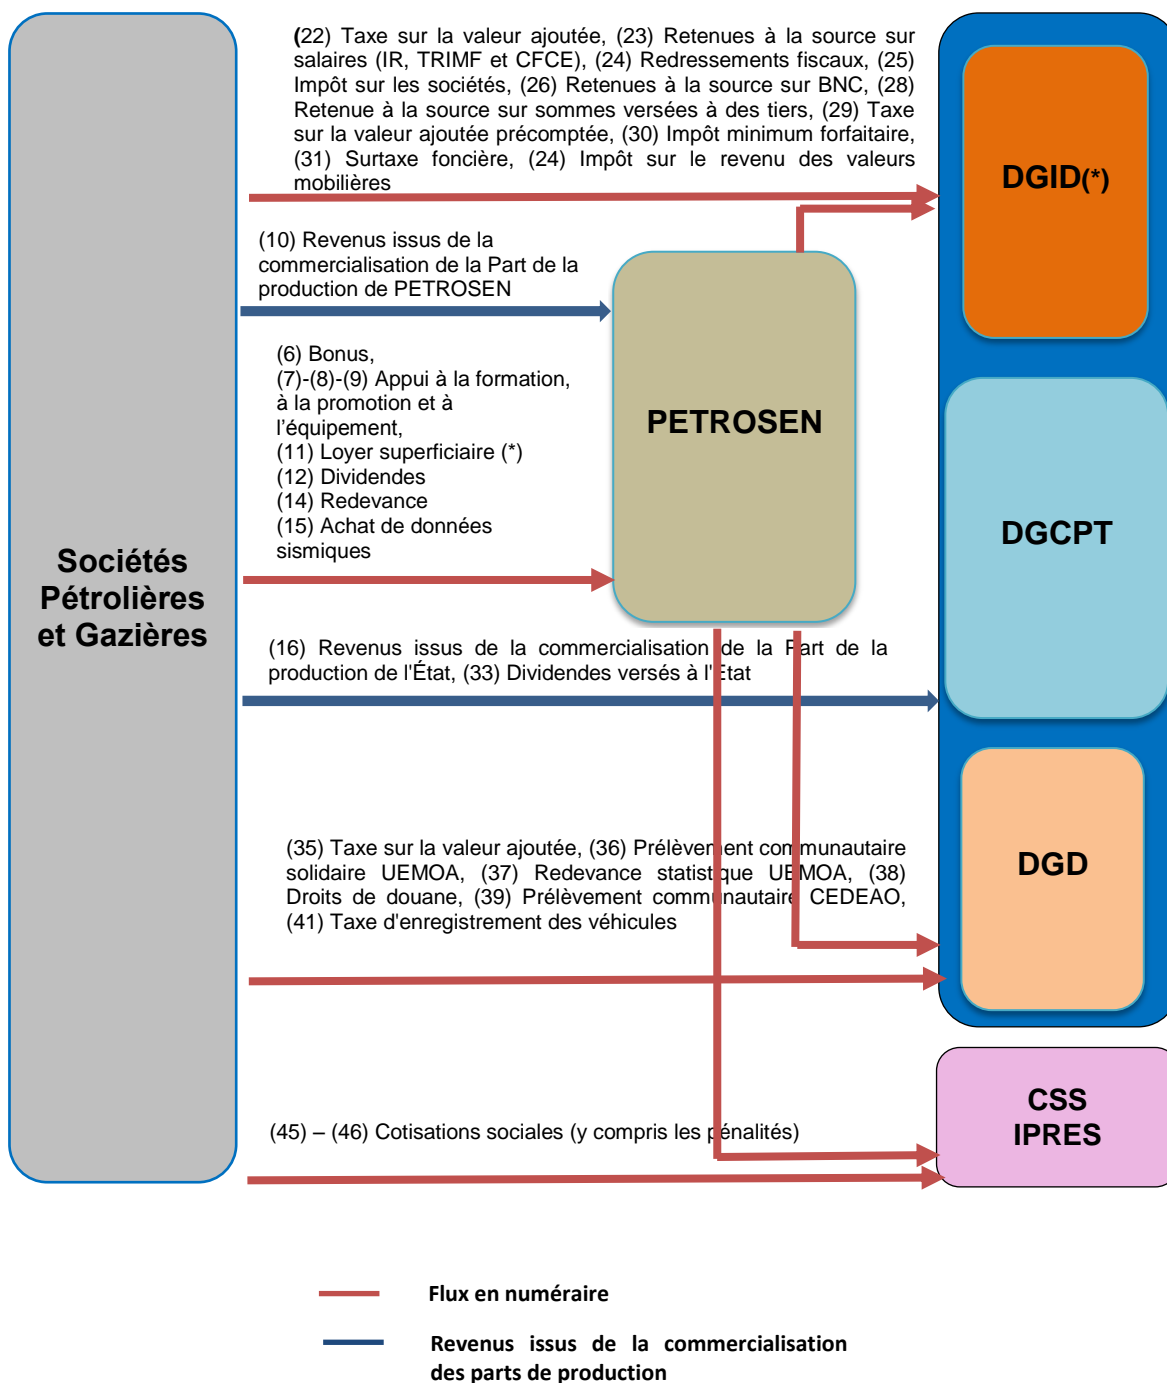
Sociétés Pétrolières et Gazières

(22) Taxe sur la valeur ajoutée, (23) Retenues à la source sur salaires (IR, TRIMF et CFCE), (24) Redressements fiscaux, (25) Impôt sur les sociétés, (26) Retenues à la source sur BNC, (28) Retenue à la source sur sommes versées à des tiers, (29) Taxe sur la valeur ajoutée précomptée, (30) Impôt minimum forfaitaire, (31) Surtaxe foncière, (24) Impôt sur le revenu des valeurs mobilières

DGID(*)

(10) Revenus issus de la commercialisation de la Part de la production de PETROSEN

PETROSEN

(6) Bonus,
(7)-(8)-(9) Appui à la formation, à la promotion et à l'équipement,
(11) Loyer superficiaire (*)
(12) Dividendes
(14) Redevance
(15) Achat de données sismiques

DGCPT

(16) Revenus issus de la commercialisation de la Part de la production de l'État, (33) Dividendes versés à l'État

DGD

(35) Taxe sur la valeur ajoutée, (36) Prélèvement communautaire solidaire UEMOA, (37) Redevance statistique UEMOA, (38) Droits de douane, (39) Prélèvement communautaire CEDEAO, (41) Taxe d'enregistrement des véhicules

CSS
IPRES

(45) – (46) Cotisations sociales (y compris les pénalités)

Flux en numéraire

Revenus issus de la commercialisation des parts de production